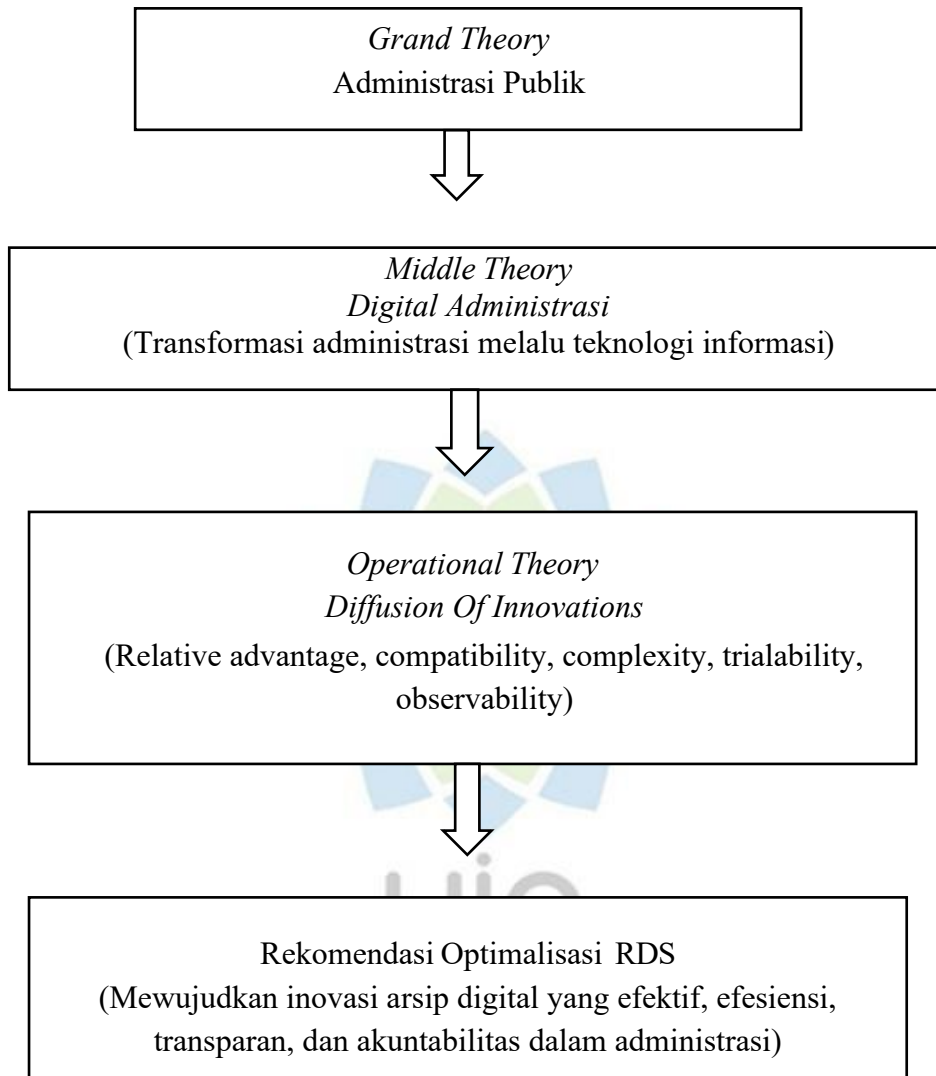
*Grand Theory*
Administrasi Publik

*Middle Theory*
*Digital Administrasi*
(Transformasi administrasi melalu teknologi informasi)

*Operational Theory*
*Diffusion Of Innovations*
(Relative advantage, compatibility, complexity, trialability, observability)

Rekomendasi Optimalisasi RDS
(Mewujudkan inovasi arsip digital yang efektif, efesiensi, transparan, dan akuntabilitas dalam administrasi)